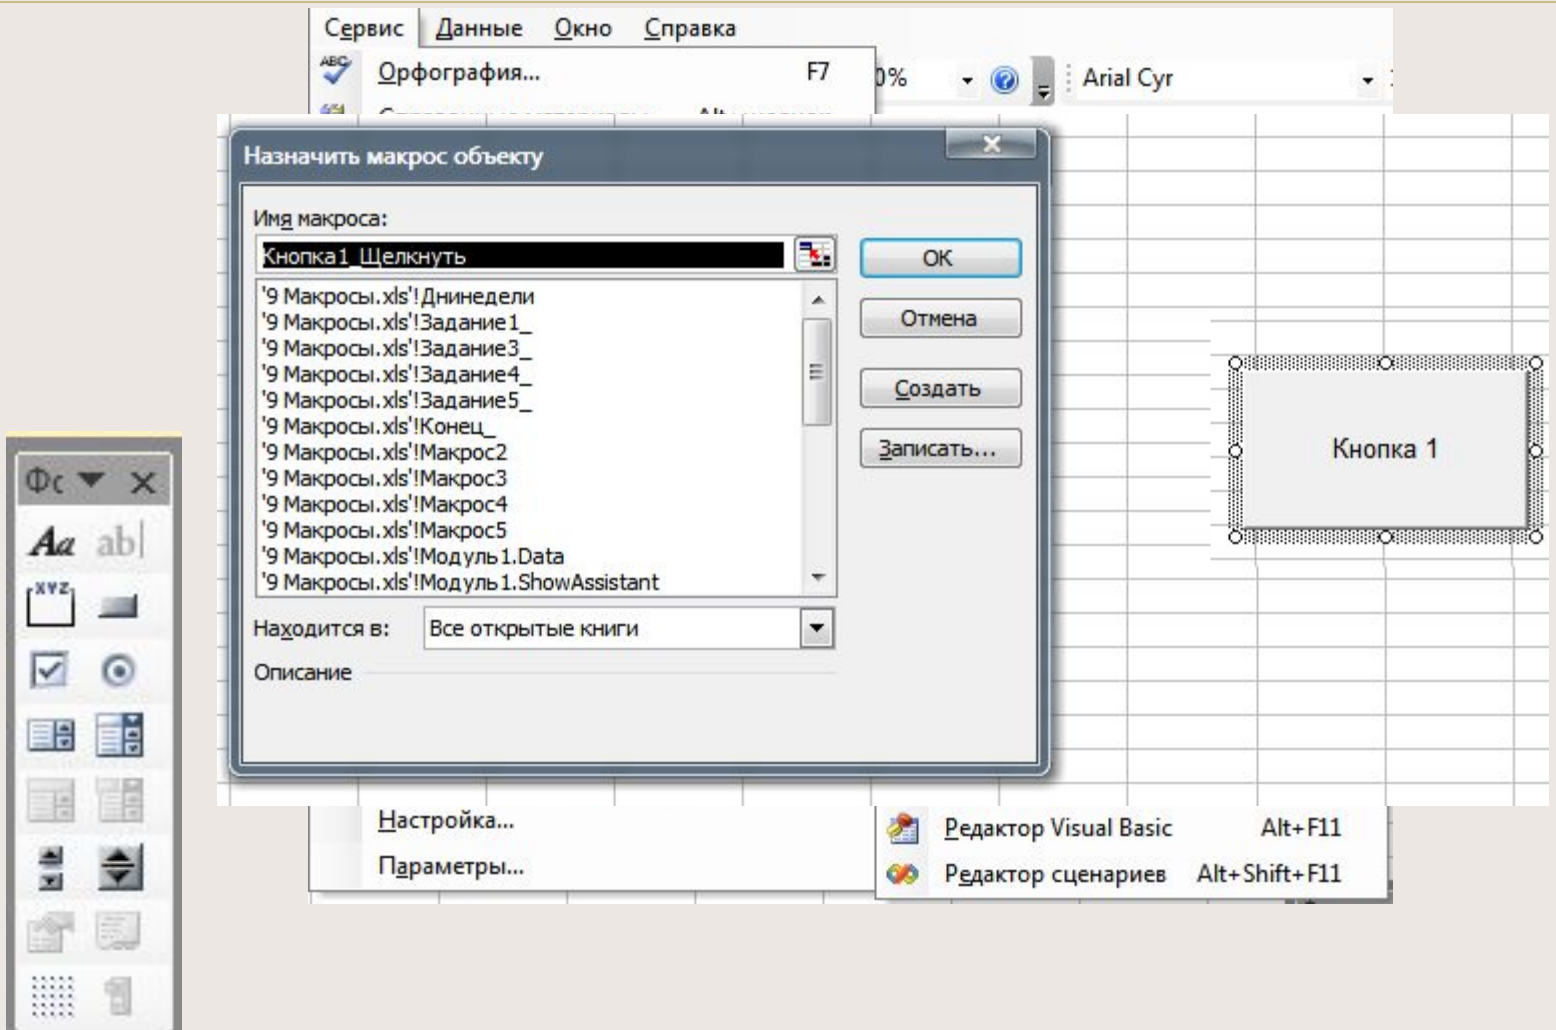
Сервис Данные Окно Справка

Орфография... F7

0%

Arial Cyr

Назначить макрос объекту

Имя макроса:

Кнопка1_Щелкнуть

'9 Макросы.xls'!Днинедели
'9 Макросы.xls'!Задание1_
'9 Макросы.xls'!Задание3_
'9 Макросы.xls'!Задание4_
'9 Макросы.xls'!Задание5_
'9 Макросы.xls'!Конец_
'9 Макросы.xls'!Макрос2
'9 Макросы.xls'!Макрос3
'9 Макросы.xls'!Макрос4
'9 Макросы.xls'!Макрос5
'9 Макросы.xls'!Модуль1.Data
'9 Макросы.xls'!Модуль1.ShowAssistant

OK

Отмена

Создать

Записать...

Находится в: Все открытые книги

Описание

Кнопка 1

Фс

Aa ab|

XYZ

Настройка...

Параметры...

Редактор Visual Basic Alt+F11

Редактор сценариев Alt+Shift+F11